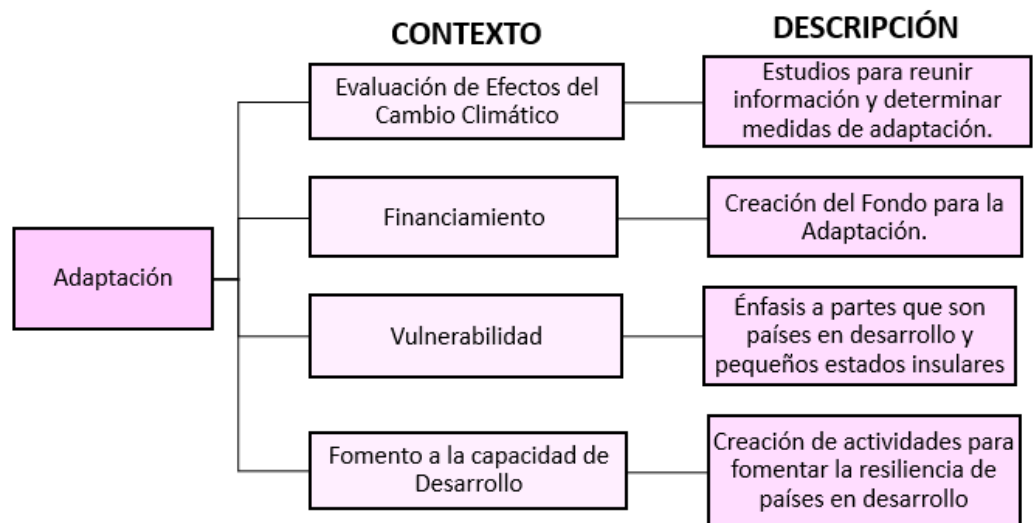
CONTEXTO

DESCRIPCIÓN

Adaptación

Evaluación de Efectos del Cambio Climático

Estudios para reunir información y determinar medidas de adaptación.

Financiamiento

Creación del Fondo para la Adaptación.

Vulnerabilidad

Énfasis a partes que son países en desarrollo y pequeños estados insulares

Fomento a la capacidad de Desarrollo

Creación de actividades para fomentar la resiliencia de países en desarrollo